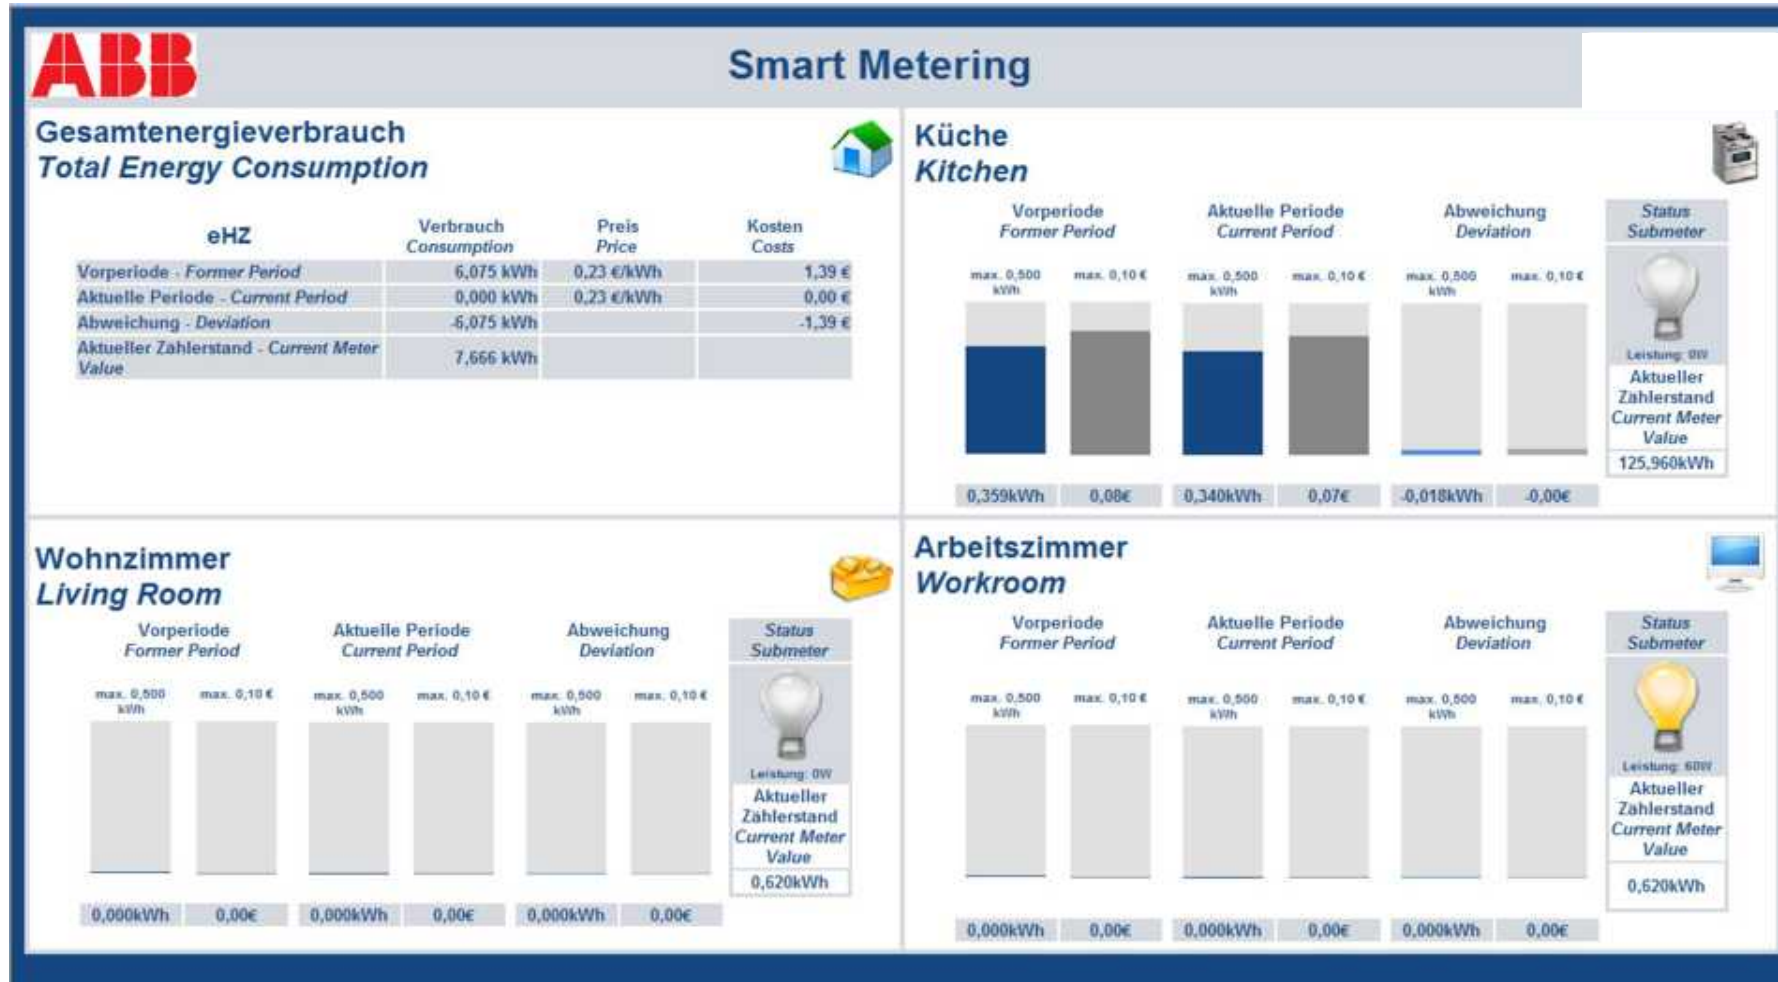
ABB

Smart Metering

Gesamtenergieverbrauch
Total Energy Consumption

| eHZ | Verbrauch Consumption | Preis Price | Kosten Costs |
|---|---|---|---|
| Vorperiode - Former Period | 6,075 kWh | 0,23 €/kWh | 1,39 € |
| Aktuelle Periode - Current Period | 0,000 kWh | 0,23 €/kWh | 0,00 € |
| Abweichung - Deviation | -6,075 kWh | | -1,39 € |
| Aktueller Zahlerstand - Current Meter Value | 7,666 kWh | | |

Küche
Kitchen

Vorperiode
Former Period

Aktuelle Periode
Current Period

Abweichung
Deviation

Status
Submeter

max. 0,500 kWh
max. 0,10 €
max. 0,500 kWh
max. 0,10 €
max. 0,500 kWh
max. 0,10 €

Leistung: 0W
Aktueller Zählerstand
Current Meter Value
125,960kWh

0,359kWh
0,08€
0,340kWh
0,07€
-0,018kWh
-0,00€

Wohnzimmer
Living Room

Vorperiode
Former Period

Aktuelle Periode
Current Period

Abweichung
Deviation

Status
Submeter

max. 0,500 kWh
max. 0,10 €
max. 0,500 kWh
max. 0,10 €
max. 0,500 kWh
max. 0,10 €

Leistung: 0W
Aktueller Zählerstand
Current Meter Value
0,620kWh

0,000kWh
0,00€
0,000kWh
0,00€
0,000kWh
0,00€

Arbeitszimmer
Workroom

Vorperiode
Former Period

Aktuelle Periode
Current Period

Abweichung
Deviation

Status
Submeter

max. 0,500 kWh
max. 0,10 €
max. 0,500 kWh
max. 0,10 €
max. 0,500 kWh
max. 0,10 €

Leistung: 60W
Aktueller Zählerstand
Current Meter Value
0,620kWh

0,000kWh
0,00€
0,000kWh
0,00€
0,000kWh
0,00€